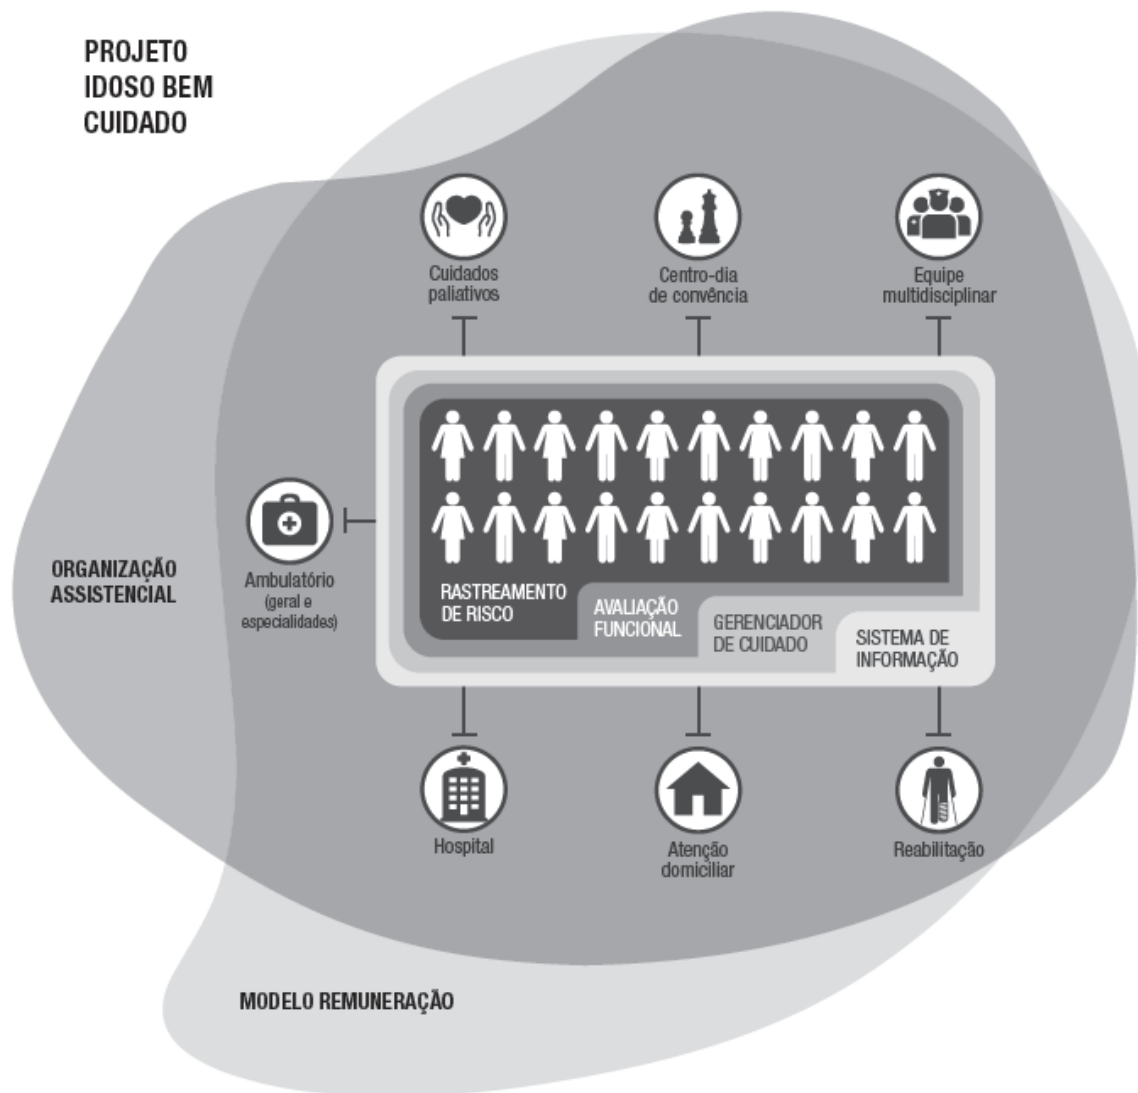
PROJETO IDOSO BEM CUIDADO

Cuidados paliativos

Centro-dia de convência

Equipe multidisciplinar

Ambulatório (geral e especialidades)

ORGANIZAÇÃO ASSISTENCIAL

RASTREAMENTO DE RISCO

AVALIAÇÃO FUNCIONAL

GERENCIADOR DE CUIDADO

SISTEMA DE INFORMAÇÃO

Hospital

Atenção domiciliar

Reabilitação

MODELO REMUNERAÇÃO